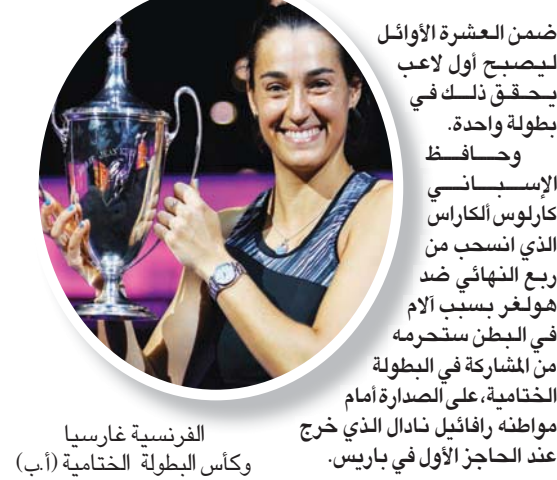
ضمن العشرة الأوائل ليصبح أول لاعب يحقق ذلك في بطولة واحدة.

وحافظ الإسباني كارلوس ألكاراس الذي انسحب من ربع النهائي ضد هولغر بسبب آلام في البطن ستحرمه من المشاركة في البطولة الختامية، على الصدارة أمام مواطنه رافائيل نادال الذي خرج عند الحاجز الأول في باريس.

الفرنسية غارسيا وكأس البطولة الختامية (أ.ب)